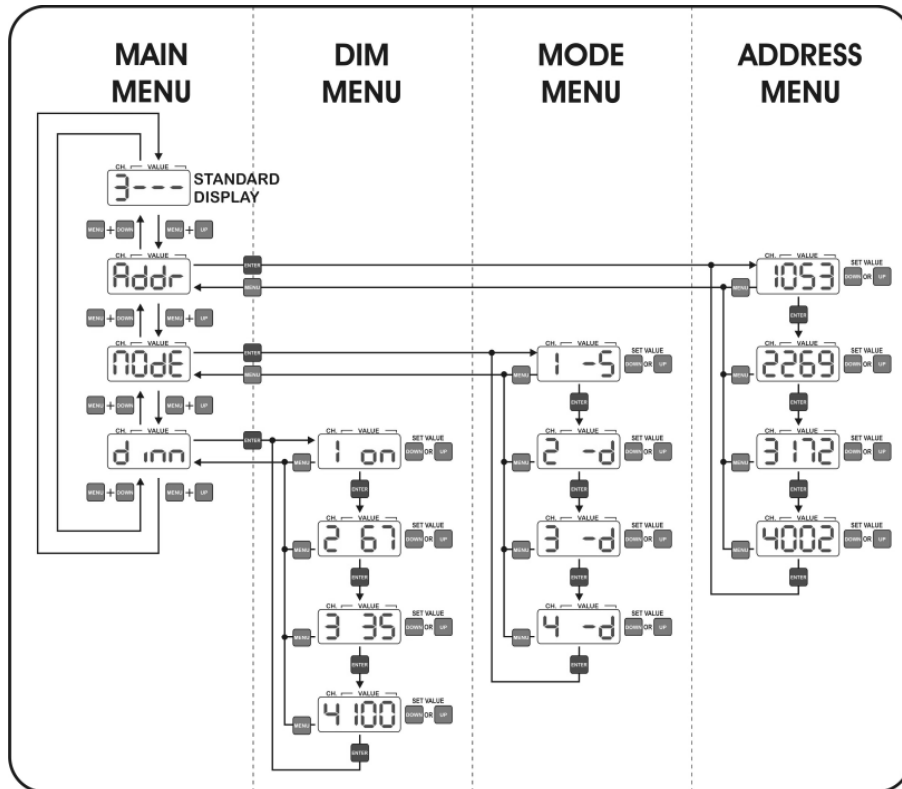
MAIN MENU

CH. VALUE
3---
STANDARD DISPLAY

MENU + DOWN
MENU + UP

CH. VALUE
Addr

MENU + DOWN
MENU + UP

CH. VALUE
MOdE

MENU + DOWN
MENU + UP

CH. VALUE
d inn

MENU + DOWN
MENU + UP

DIM MENU

ENTER
MENU

CH. VALUE
1 on
SET VALUE DOWN OR UP
MENU
ENTER

CH. VALUE
2 67
SET VALUE DOWN OR UP
MENU
ENTER

CH. VALUE
3 35
SET VALUE DOWN OR UP
MENU
ENTER

CH. VALUE
4 100
SET VALUE DOWN OR UP
MENU
ENTER

MODE MENU

ENTER
MENU

CH. VALUE
1 -S
SET VALUE DOWN OR UP
MENU
ENTER

CH. VALUE
2 -d
SET VALUE DOWN OR UP
MENU
ENTER

CH. VALUE
3 -d
SET VALUE DOWN OR UP
MENU
ENTER

CH. VALUE
4 -d
SET VALUE DOWN OR UP
MENU
ENTER

ADDRESS MENU

ENTER
MENU

CH. VALUE
1053
SET VALUE DOWN OR UP
MENU
ENTER

CH. VALUE
2269
SET VALUE DOWN OR UP
MENU
ENTER

CH. VALUE
3172
SET VALUE DOWN OR UP
MENU
ENTER

CH. VALUE
4002
SET VALUE DOWN OR UP
MENU
ENTER